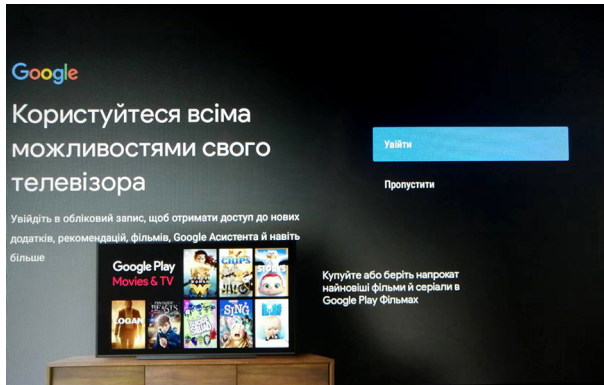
Google

Користуйтеся всіма можливостями свого телевізора

Увійдіть в обліковий запис, щоб отримати доступ до нових додатків, рекомендацій, фільмів, Google Асистента й навіть більше

Увійти

Пропустити

Google Play
Movies & TV

LOGAN

SING

Купуйте або беріть напрокат найновіші фільми й серіали в Google Play Фільмах